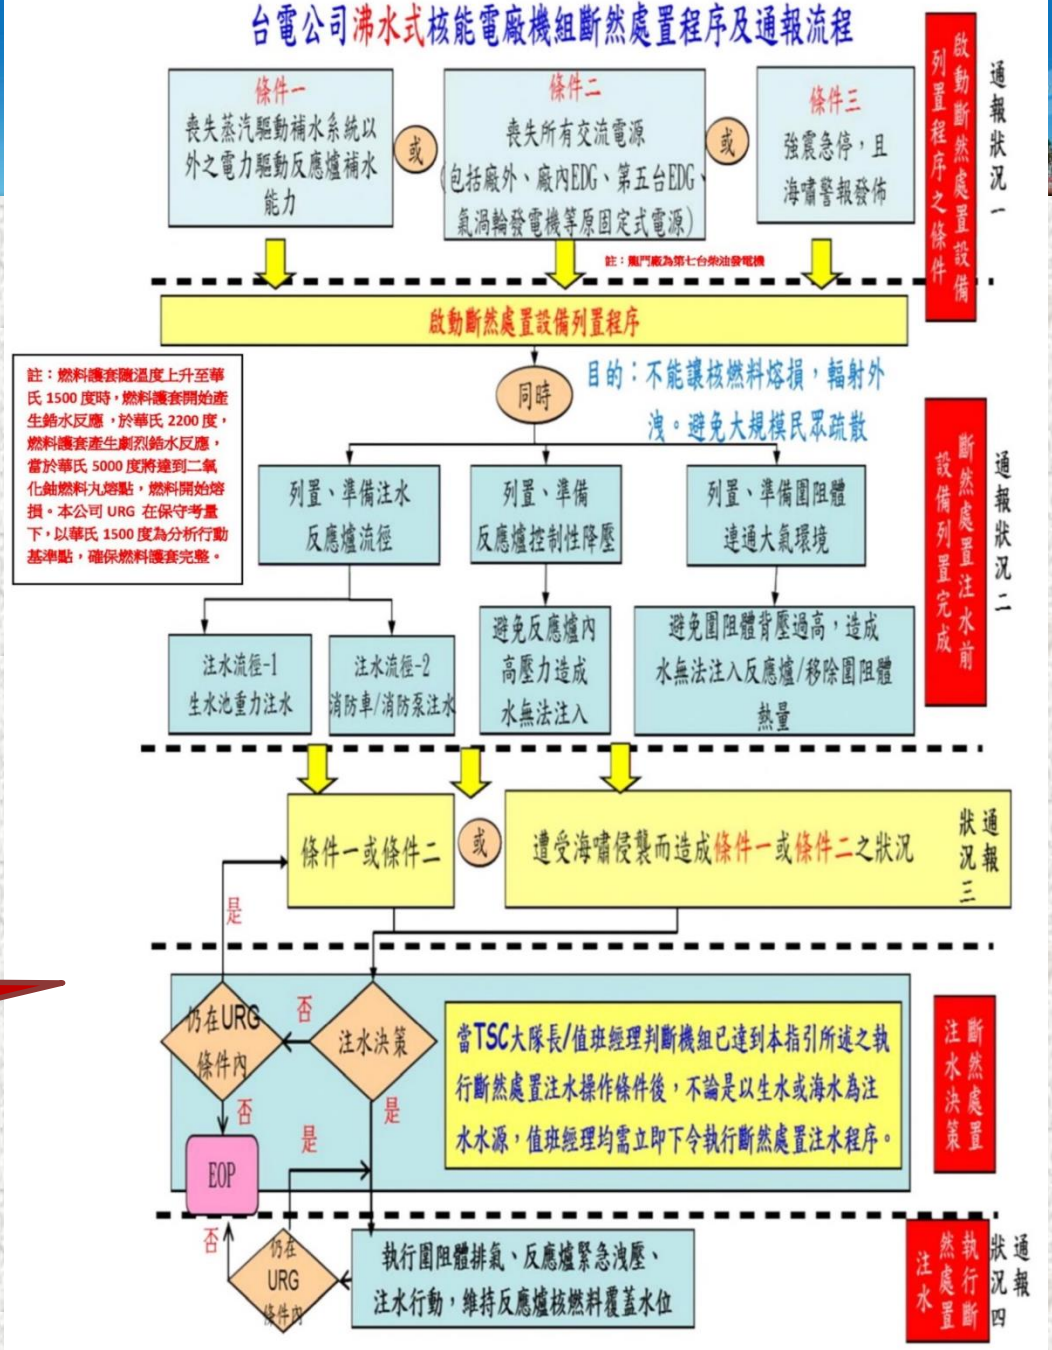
台電公司沸水式核能電廠機組斷然處置程序及通報流程

條件一
喪失蒸汽驅動補水系統以外之電力驅動反應爐補水能力

或

條件二
喪失所有交流電源(包括廠外、廠內EDG、第五台EDG、氣渦輪發電機等原固定式電源)

或

條件三
強震急停，且海嘯警報發佈

註：核三廠為第七台柴油發電機

啟動斷然處置設備列置程序之條件

通報狀況一

啟動斷然處置設備列置程序

註：燃料護套隨溫度上升至華氏1500度時，燃料護套開始產生鋯水反應，於華氏2200度，燃料護套產生劇烈鋯水反應，當於華氏5000度將達到二氧化鈾燃料丸熔點，燃料開始熔損。本公司URG在保守考量下，以華氏1500度為分析行動基準點，確保燃料護套完整。

同時

目的：不能讓核燃料熔損，輻射外洩。避免大規模民眾疏散

列置、準備注水反應爐流徑

列置、準備反應爐控制性降壓

列置、準備圍阻體連通大氣環境

斷然處置注水前設備列置完成

通報狀況二

注水流徑-1
生水池重力注水

注水流徑-2
消防車/消防泵注水

避免反應爐內高壓力造成水無法注入

避免圍阻體背壓過高，造成水無法注入反應爐/移除圍阻體熱量

條件一或條件二

或

遭受海嘯侵襲而造成條件一或條件二之狀況

通報狀況三

是

仍在URG條件內

否

注水決策

否

是

是

EOP

當TSC大隊長/值班經理判斷機組已達到本指引所述之執行斷然處置注水操作條件後，不論是以生水或海水為注水水源，值班經理均需立即下令執行斷然處置注水程序。

斷然處置注水決策

否

仍在URG條件內

執行圍阻體排氣、反應爐緊急洩壓、注水行動，維持反應爐核燃料覆蓋水位

執行斷然處置注水

通報狀況四